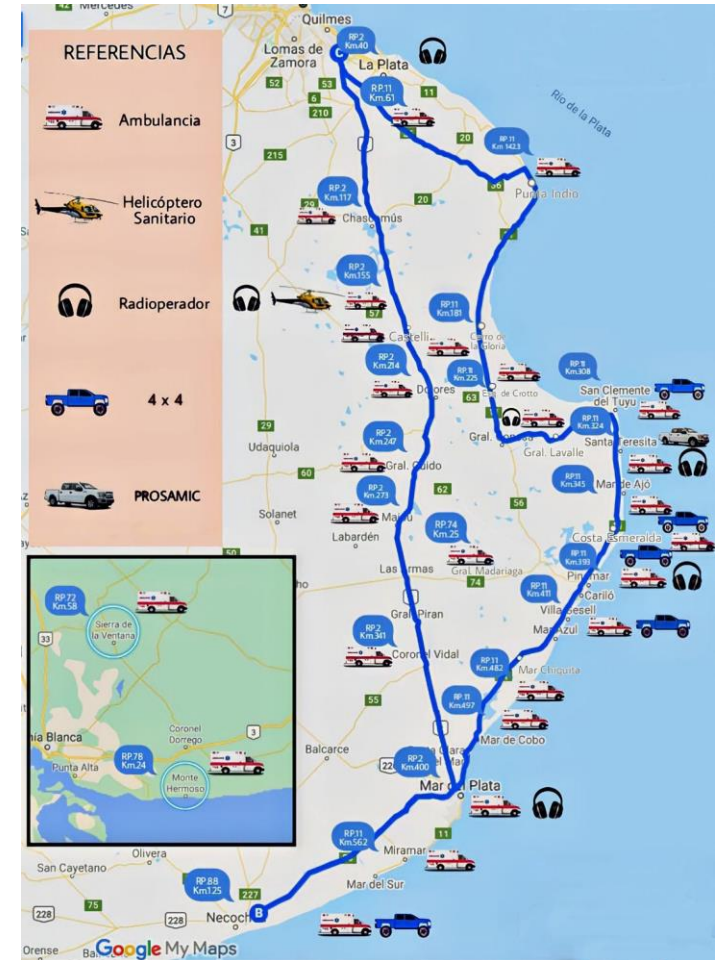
42 Mercedes
7
Quilmes
Lomas de Zamora
RP.2 Km.40
La Plata
52
53
6
11
210
RP.11 Km.61
Río de la Plata
REFERENCIAS
Ambulancia
Helicóptero Sanitario
Radioperador
4 x 4
PROSAMIC
3
215
20
RP.11 Km.142.3
RP.2 Km.117
36
Punta Indio
29
20
Chascomús
41
RP.2 Km.155
57
RP.11 Km.181
Castelli
Cerro de la Gloria
RP.2 Km.214
RP.11 Km.225
RP.11 Km.308
Dolores
63
Est. de Criotto
San Clemente del Tuyu
29
RP.11 Km.324
Santa Teresita
Udaquiola
Gral. Conesa
Gral. Lavalle
RP.2 Km.247
60
Gral. Guido
RP.11 Km.345
Mar de Ajó
62
RP.2 Km.273
Solanet
Maipú
56
Labardén
RP.74 Km.25
Costa Esmeralda
50
RP.11 Km.393
Las Armas
Gral. Madariaga
Pinamar
74
Cariló
RP.72 Km.58
Sierra de la Ventana
RP.11 Km.411
Villa Gesell
33
Gral. Piran
RP.2 Km.341
Mar Azul
Coronel Vidal
RP.11 Km.482
Mar Chiquita
55
RP.11 Km.497
ahía Blanca
Coronel Dorrego
3
RP.78 Km.24
Punta Alta
Monte Hermoso
Balcarce
Mar de Cobo
22
RP.2 Km.400
Mar del Plata
11
RP.11 Km.562
Miramar
Olivera
San Cayetano
75
RP.88 Km.125
227
Mar del Sur
228
228
Necoch
B
Orense
Google My Maps